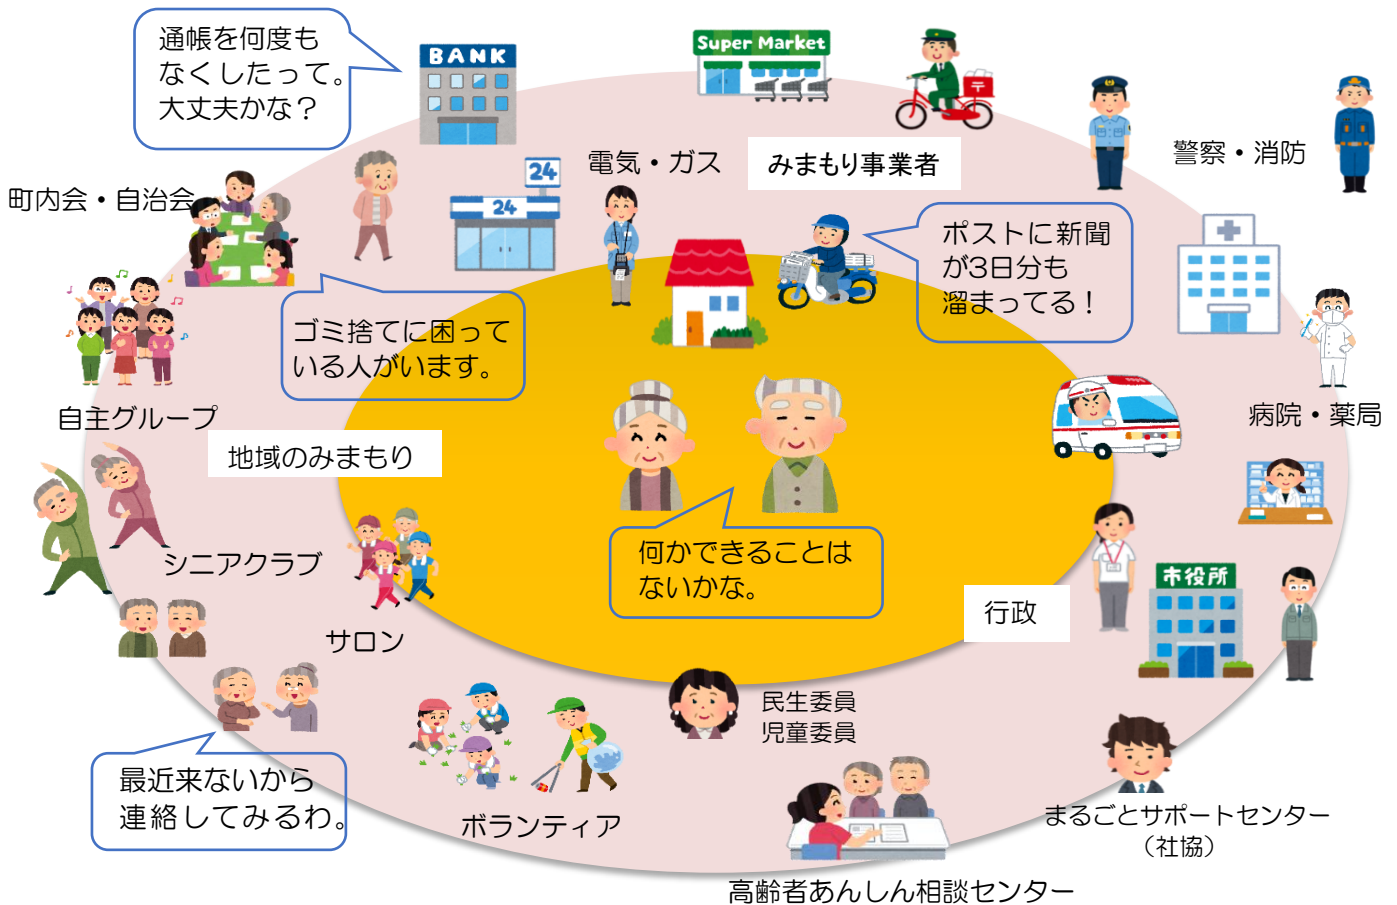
通帳を何度もなくしたって。大丈夫かな？

BANK

Super Market

電気・ガス

みまもり事業者

警察・消防

町内会・自治会

24

24

ポストに新聞が3日分も溜まってる！

ゴミ捨てに困っている人がいます。

自主グループ

病院・薬局

地域のみまもり

シニアクラブ

何かできることはないかな。

行政

市役所

サロン

民生委員
児童委員

最近来ないから連絡してみるわ。

ボランティア

まるごとサポートセンター
（社協）

高齢者あんしん相談センター